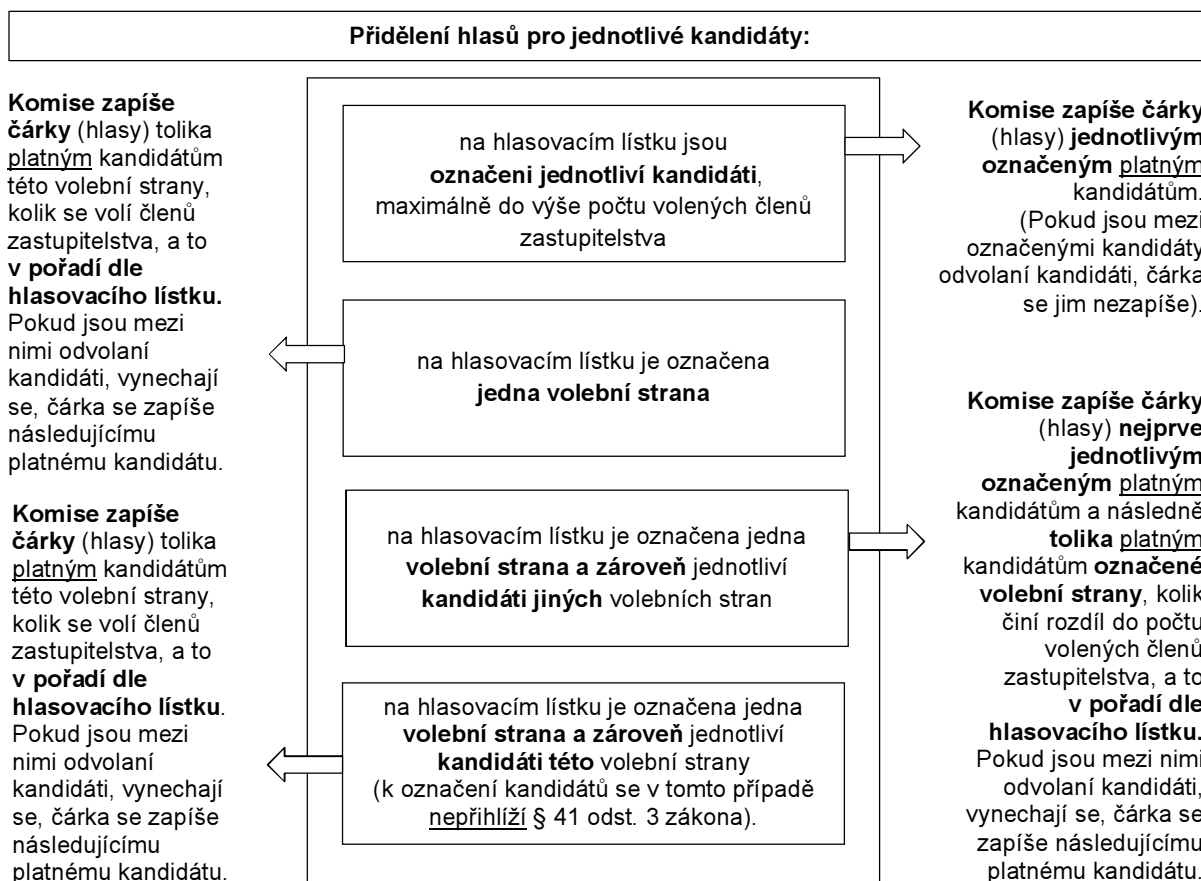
**Přidělení hlasů pro jednotlivé kandidáty:**

**Komise zapíše čárky** (hlasy) tolika platným kandidátům této volební strany, kolik se volí členů zastupitelstva, a to **v pořadí dle hlasovacího lístku.** Pokud jsou mezi nimi odvolaní kandidáti, vynechají se, čárka se zapíše následujícímu platnému kandidátu.

**Komise zapíše čárky** (hlasy) tolika platným kandidátům této volební strany, kolik se volí členů zastupitelstva, a to **v pořadí dle hlasovacího lístku**. Pokud jsou mezi nimi odvolaní kandidáti, vynechají se, čárka se zapíše následujícímu platnému kandidátu.

na hlasovacím lístku jsou **označeni jednotliví kandidáti**, maximálně do výše počtu volených členů zastupitelstva

na hlasovacím lístku je označena **jedna volební strana**

na hlasovacím lístku je označena jedna **volební strana a zároveň** jednotliví **kandidáti jiných** volebních stran

na hlasovacím lístku je označena jedna **volební strana a zároveň** jednotliví **kandidáti této** volební strany (k označení kandidátů se v tomto případě nepřihlíží § 41 odst. 3 zákona).

**Komise zapíše čárky** (hlasy) **jednotlivým označeným** platným kandidátům. (Pokud jsou mezi označenými kandidáty odvolaní kandidáti, čárka se jim nezapíše).

**Komise zapíše čárky** (hlasy) **nejprve jednotlivým označeným** platným kandidátům a následně **tolika** platným kandidátům **označené volební strany**, kolik činí rozdíl do počtu volených členů zastupitelstva, a to **v pořadí dle hlasovacího lístku.** Pokud jsou mezi nimi odvolaní kandidáti, vynechají se, čárka se zapíše následujícímu platnému kandidátu.